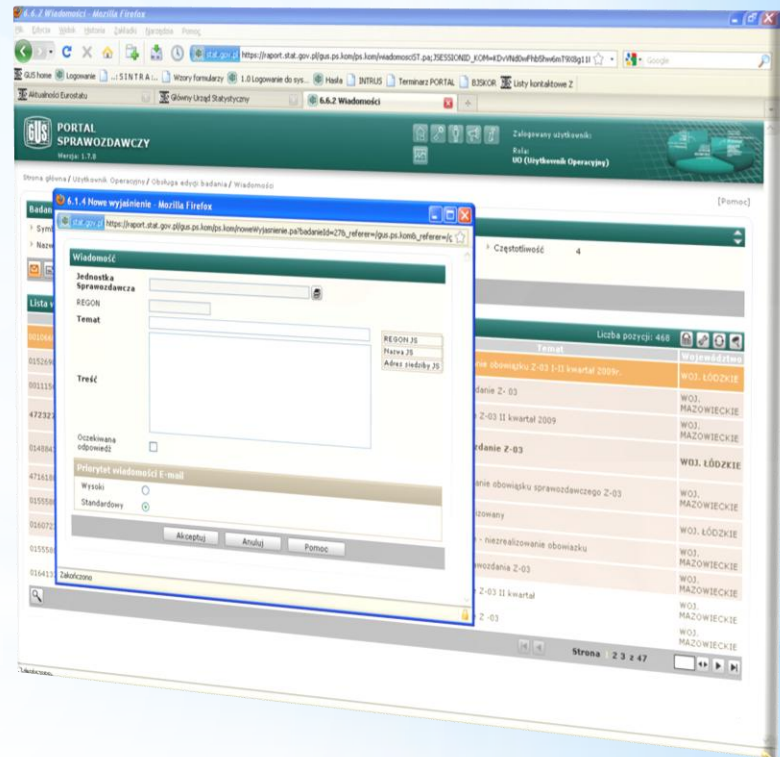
6.6.2 Wiadomości - Mozilla Firefox

Plik Edycja Widok Historia Zakładki Narzędzia Pomoc

stat.gov.pl https://raport.stat.gov.pl/gus.ps.kom/ps.kom/wiadomosciST.pa;JSESSIONID_KOM=KDvVNd0wFhbShw6mT9I0Bg11I

Google

GUS home | Logowanie | ...:SINTRA:... | Wzory formularzy | 1.0 Logowanie do sys... | Hasła | INTRUS | Terminarz PORTAL | BJSKOR | Listy kontaktowe Z

Aktualności Eurostatu | Główny Urząd Statystyczny | 6.6.2 Wiadomości

GUS PORTAL SPRAWOZDAWCZY
Wersja: 1.7.0

Zalogowany użytkownik:
Rola:
UO (Użytkownik Operacyjny)

Strona główna / Użytkownik Operacyjny / Obsługa edycji badania / Wiadomości

[Pomoc]

Badan
Sym
Nazw

Częstotliwość 4

Lista w

Liczba pozycji: 468

Temat | Województwo

nie obowiązku Z-03 I-II kwartał 2009r. | WOJ. ŁÓDZKIE
dania Z- 03 | WOJ. MAZOWIECKIE
Z-03 II kwartał 2009 | WOJ. MAZOWIECKIE
rdanie Z-03 | WOJ. ŁÓDZKIE
anie obowiązku sprawozdawczego Z-03 | WOJ. MAZOWIECKIE
izowany | WOJ. ŁÓDZKIE
- niezrealizowanie obowiązku | WOJ. MAZOWIECKIE
wozdania Z-03 | WOJ. MAZOWIECKIE
Z-03 II kwartał | WOJ. MAZOWIECKIE
Z -03 | WOJ. MAZOWIECKIE

Strona 2 3 z 47

6.1.4 Nowe wyjaśnienie - Mozilla Firefox

stat.gov.pl https://raport.stat.gov.pl/gus.ps.kom/ps.kom/noweWyjasnienie.pa?badanieId=27&_referer=/gus.ps.komb_referer=/g

Wiadomość

Jednostka Sprawozdawcza

REGON

Temat

REGON JS
Nazwa JS
Adres siedziby JS

Treść

Oczekiwana odpowiedź

Priorytet wiadomości E-mail

Wysoki
Standardowy

Akceptuj | Anuluj | Pomoc

Zakończono

Zakończono